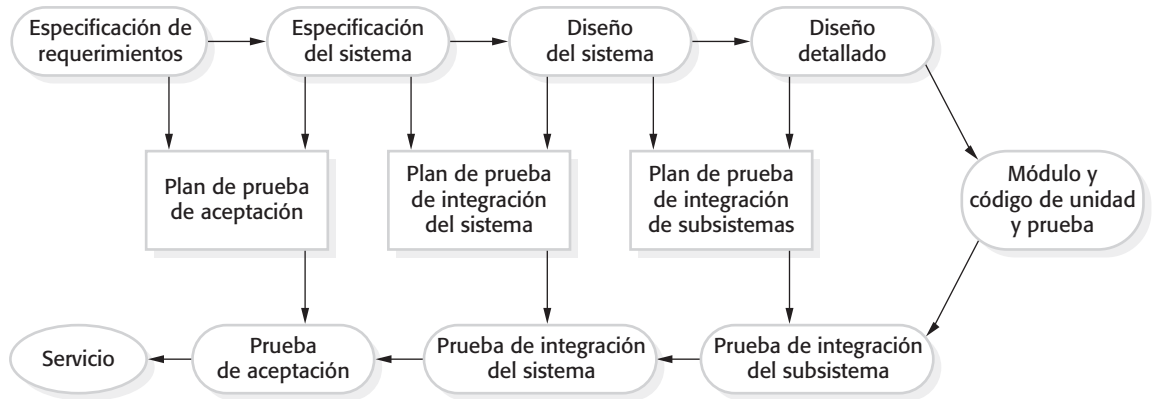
Especificación de requerimientos

Especificación del sistema

Diseño del sistema

Diseño detallado

Plan de prueba de aceptación

Plan de prueba de integración del sistema

Plan de prueba de integración de subsistemas

Módulo y código de unidad y prueba

Servicio

Prueba de aceptación

Prueba de integración del sistema

Prueba de integración del subsistema